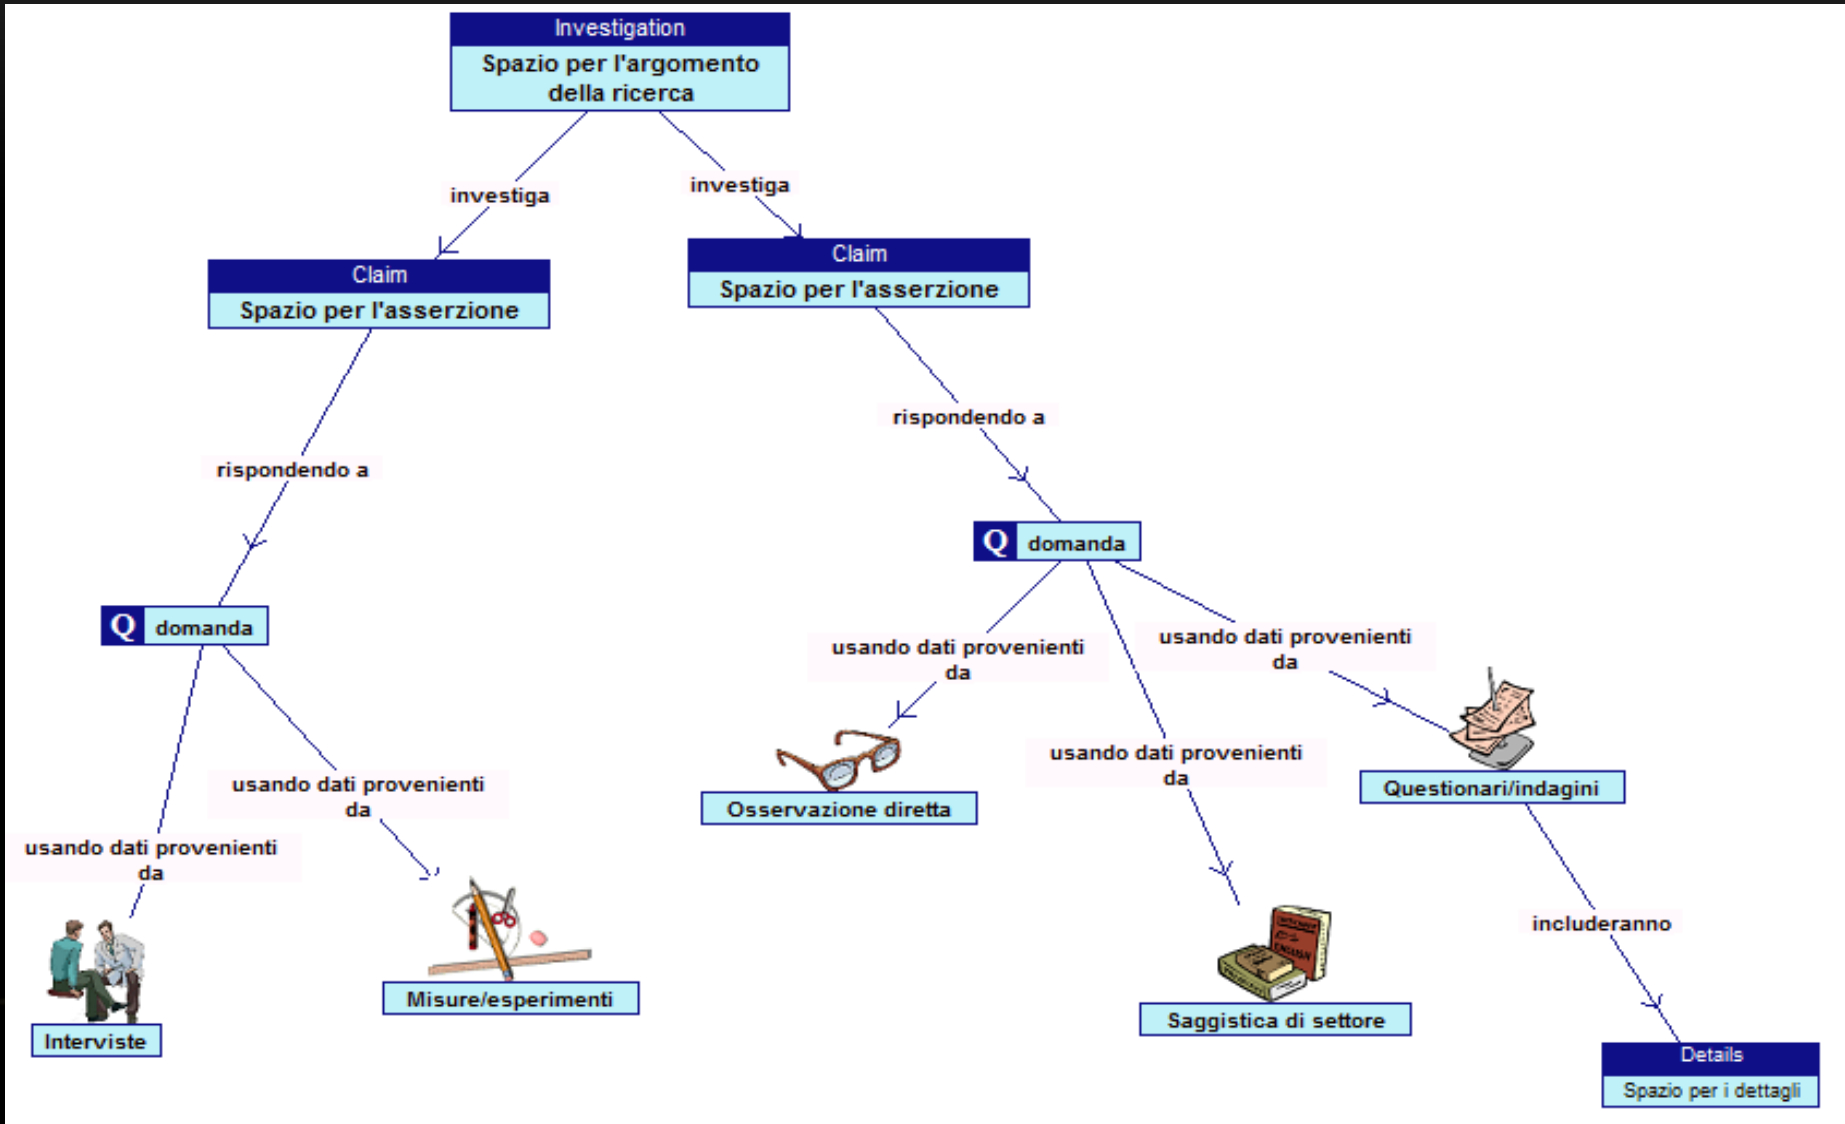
Investigation
Spazio per l'argomento della ricerca

investiga

investiga

Claim
Spazio per l'asserzione

Claim
Spazio per l'asserzione

rispondendo a

rispondendo a

Q domanda

Q domanda

usando dati provenienti da

usando dati provenienti da

usando dati provenienti da

usando dati provenienti da

usando dati provenienti da

Osservazione diretta

Questionari/indagini

Interviste

Misure/esperimenti

includeranno

Saggistica di settore

Details
Spazio per i dettagli